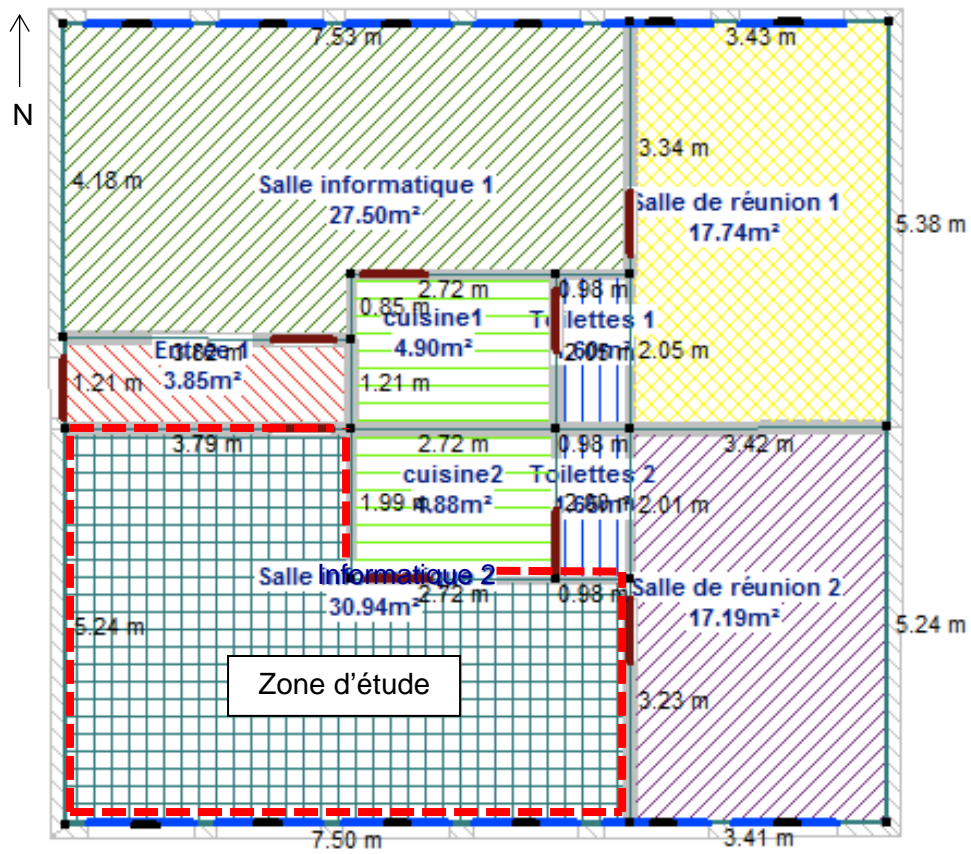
N

7.53 m

3.43 m

4.18 m

Salle informatique 1
27.50m²

3.34 m

Salle de réunion 1
17.74m²

5.38 m

2.72 m

0.98 m

0.85 m

cuisine1
4.90m²

Toilettes 1

Entrée 1
3.85m²

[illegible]

1.21 m

1.21 m

2.05 m

3.79 m

2.72 m

0.98 m

3.42 m

cuisine2
4.88m²

Toilettes 2

1.99 m

2.01 m

Salle informatique 2
30.94m²

2.72 m

0.98 m

Salle de réunion 2
17.19m²

5.24 m

5.24 m

Zone d'étude

3.23 m

7.50 m

3.41 m